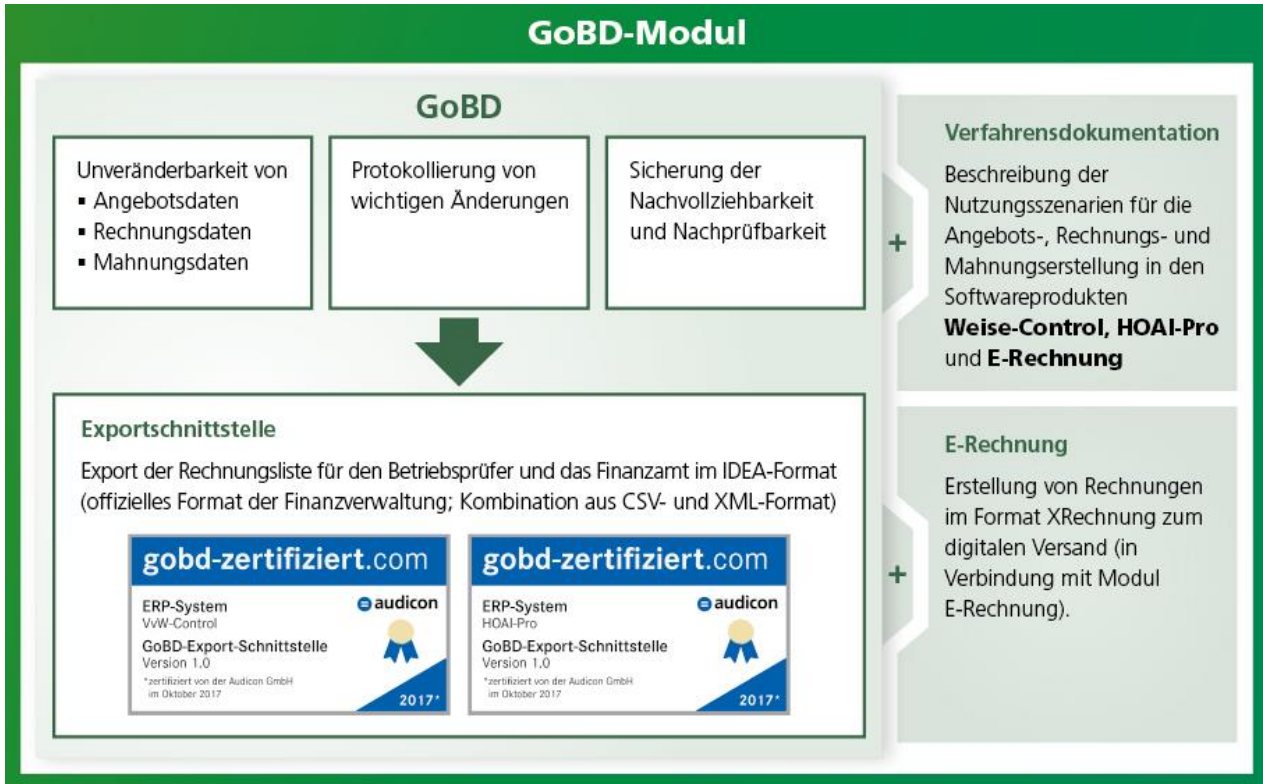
GoBD-Modul

GoBD

Unveränderbarkeit von
▪ Angebotsdaten
▪ Rechnungsdaten
▪ Mahnungsdaten

Protokollierung von wichtigen Änderungen

Sicherung der Nachvollziehbarkeit und Nachprüfbarkeit

Exportschnittstelle

Export der Rechnungsliste für den Betriebsprüfer und das Finanzamt im IDEA-Format (offizielles Format der Finanzverwaltung; Kombination aus CSV- und XML-Format)

gobd-zertifiziert.com
ERP-System
VvW-Control
audicon
GoBD-Export-Schnittstelle
Version 1.0
*zertifiziert von der Audicon GmbH im Oktober 2017
2017*

gobd-zertifiziert.com
ERP-System
HOAI-Pro
audicon
GoBD-Export-Schnittstelle
Version 1.0
*zertifiziert von der Audicon GmbH im Oktober 2017
2017*

+

Verfahrensdokumentation

Beschreibung der Nutzungsszenarien für die Angebots-, Rechnungs- und Mahnungserstellung in den Softwareprodukten **Weise-Control, HOAI-Pro** und **E-Rechnung**

+

E-Rechnung

Erstellung von Rechnungen im Format XRechnung zum digitalen Versand (in Verbindung mit Modul E-Rechnung).